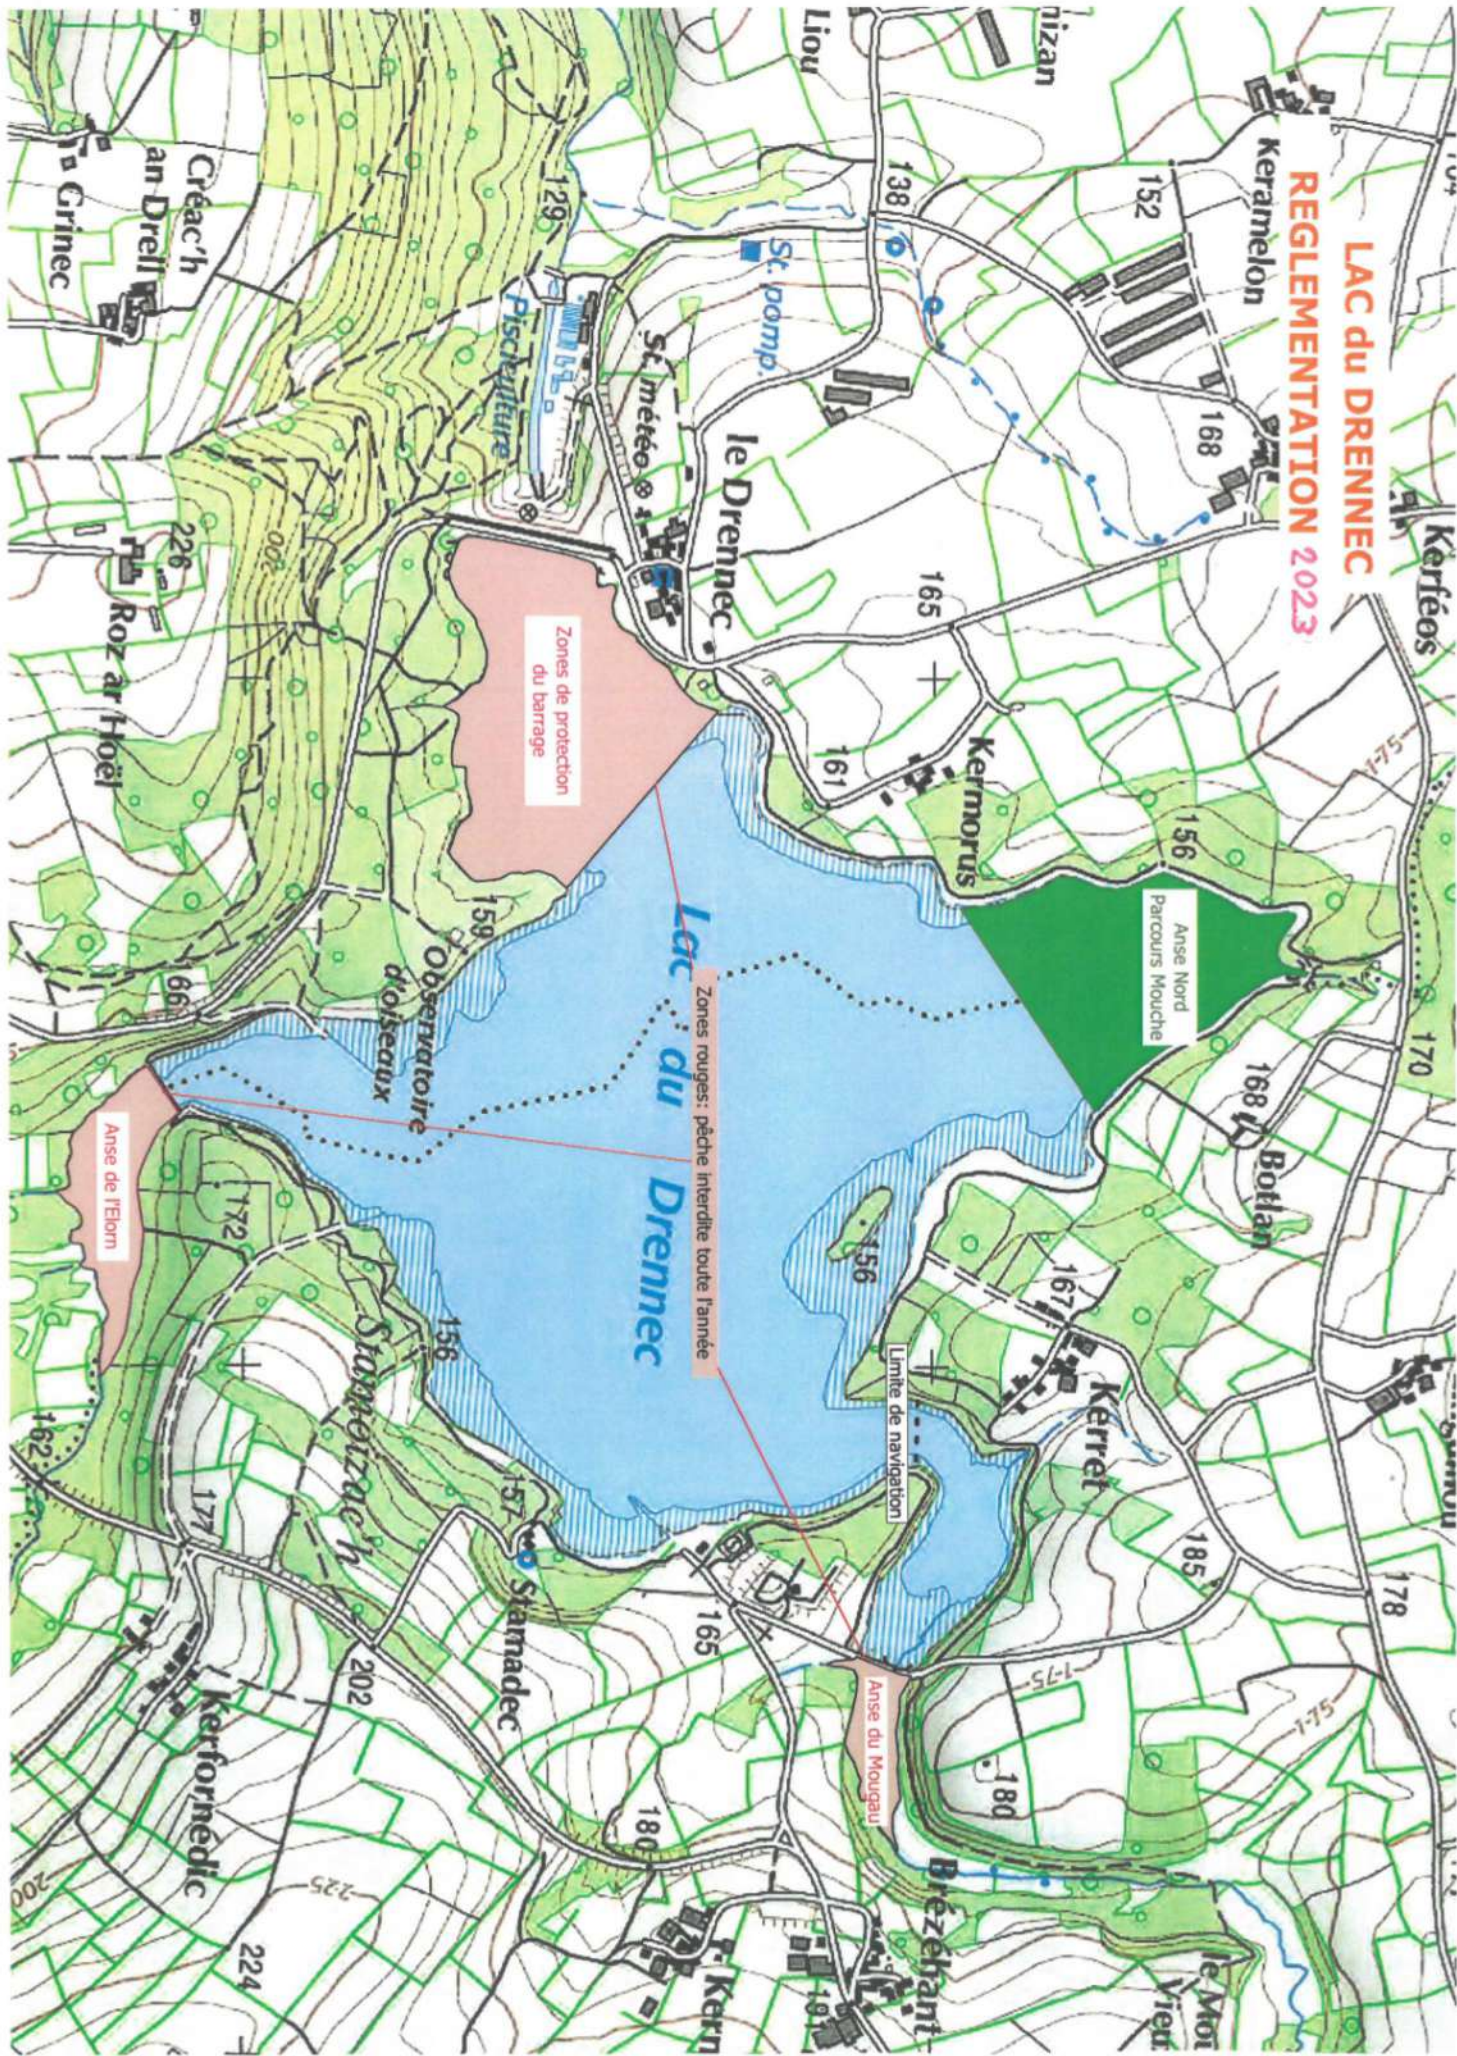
LAC du DRENNEC
REGLEMENTATION 2023

Liou
nizan
Keramelon
152
168
138
St. pomp.
Kerféos
165
le Drennec
St. météo
Pisciculture
129
Créac'h an Drell
Grinec
226
Roz ar Hoël
Zones de protection du barrage
161
Kermorus
156
Anse Nord Parcours Mouche
170
159
Observatoire d'oiseaux
Lac du Drennec
Zones rouges : pêche interdite toute l'année
166
Anse de l'Elorn
172
156
168
Botlan
156
167
Kerret
Limite de navigation
185
178
157
Stamadec
165
162
171
202
Kerfornédic
Anse du Mougau
180
180
Brézéhant
Kern
224
200
le Mo
Vieu